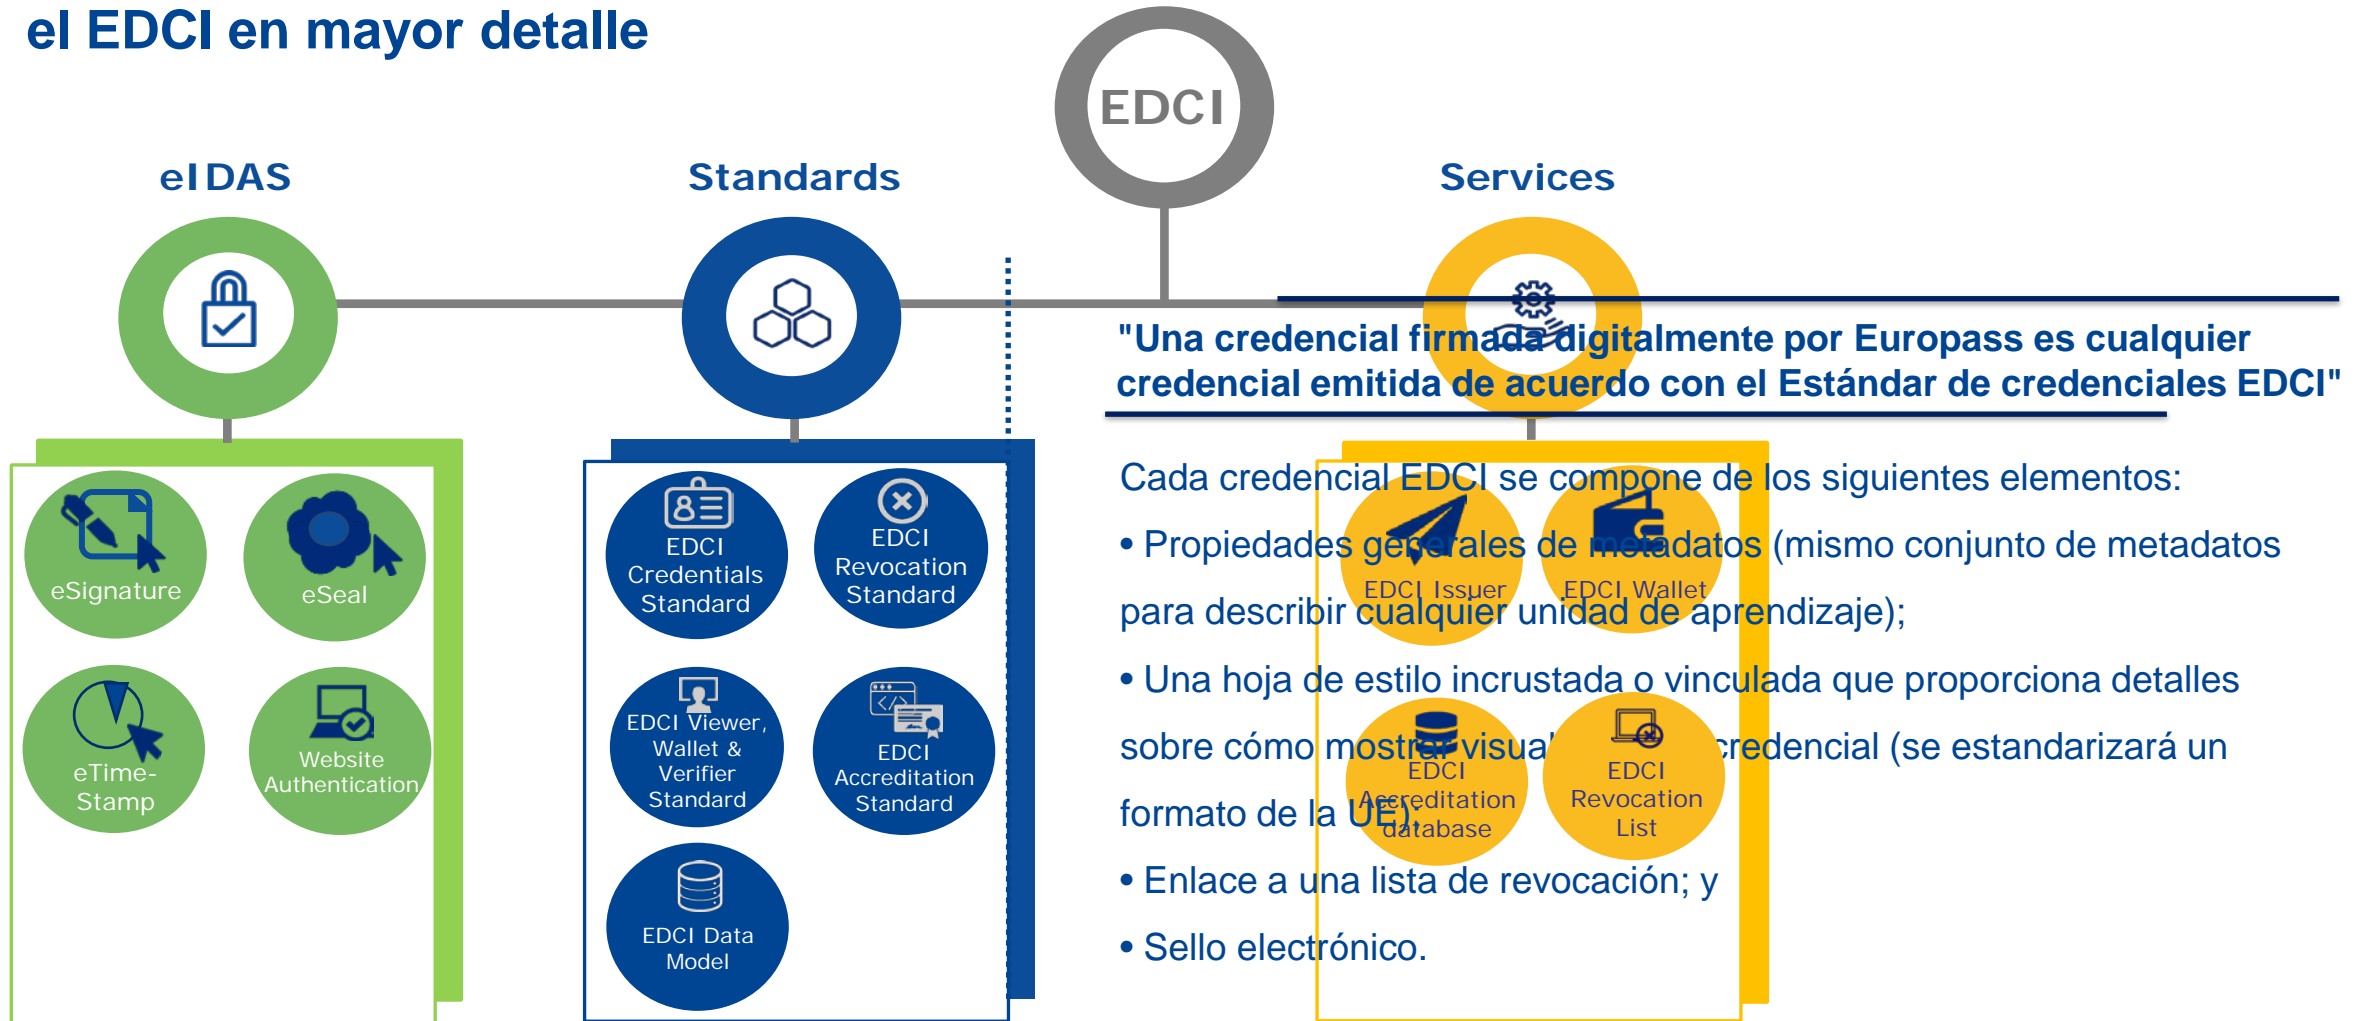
el EDCI en mayor detalle

EDCI

eIDAS

Standards

Services

eSignature

eSeal

eTime-Stamp

Website Authentication

EDCI Credentials Standard

EDCI Revocation Standard

EDCI Viewer, Wallet & Verifier Standard

EDCI Accreditation Standard

EDCI Data Model

EDCI Issuer

EDCI Wallet

EDCI Accreditation database

EDCI Revocation List

"Una credencial firmada digitalmente por Europass es cualquier credencial emitida de acuerdo con el Estándar de credenciales EDCI"

Cada credencial EDCI se compone de los siguientes elementos:

• Propiedades generales de metadatos (mismo conjunto de metadatos para describir cualquier unidad de aprendizaje);

• Una hoja de estilo incrustada o vinculada que proporciona detalles sobre cómo mostrar visualmente la credencial (se estandarizará un formato de la UE);

• Enlace a una lista de revocación; y

• Sello electrónico.